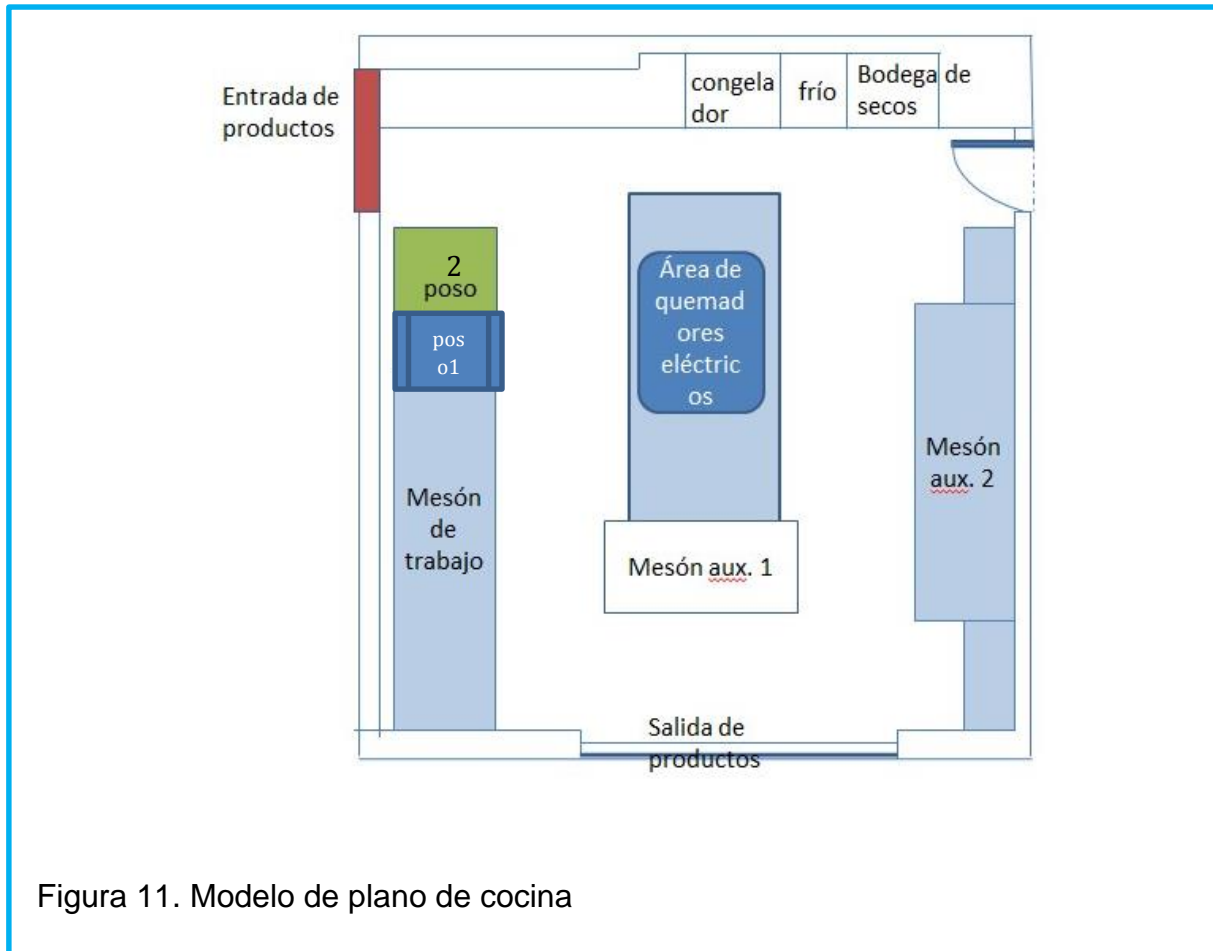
Entrada de productos

congela dor

frío

Bodega de secos

2 poso

pos o1

Área de quemad ores eléctric os

Mesón de trabajo

Mesón aux. 1

Mesón aux. 2

Salida de productos

Figura 11. Modelo de plano de cocina